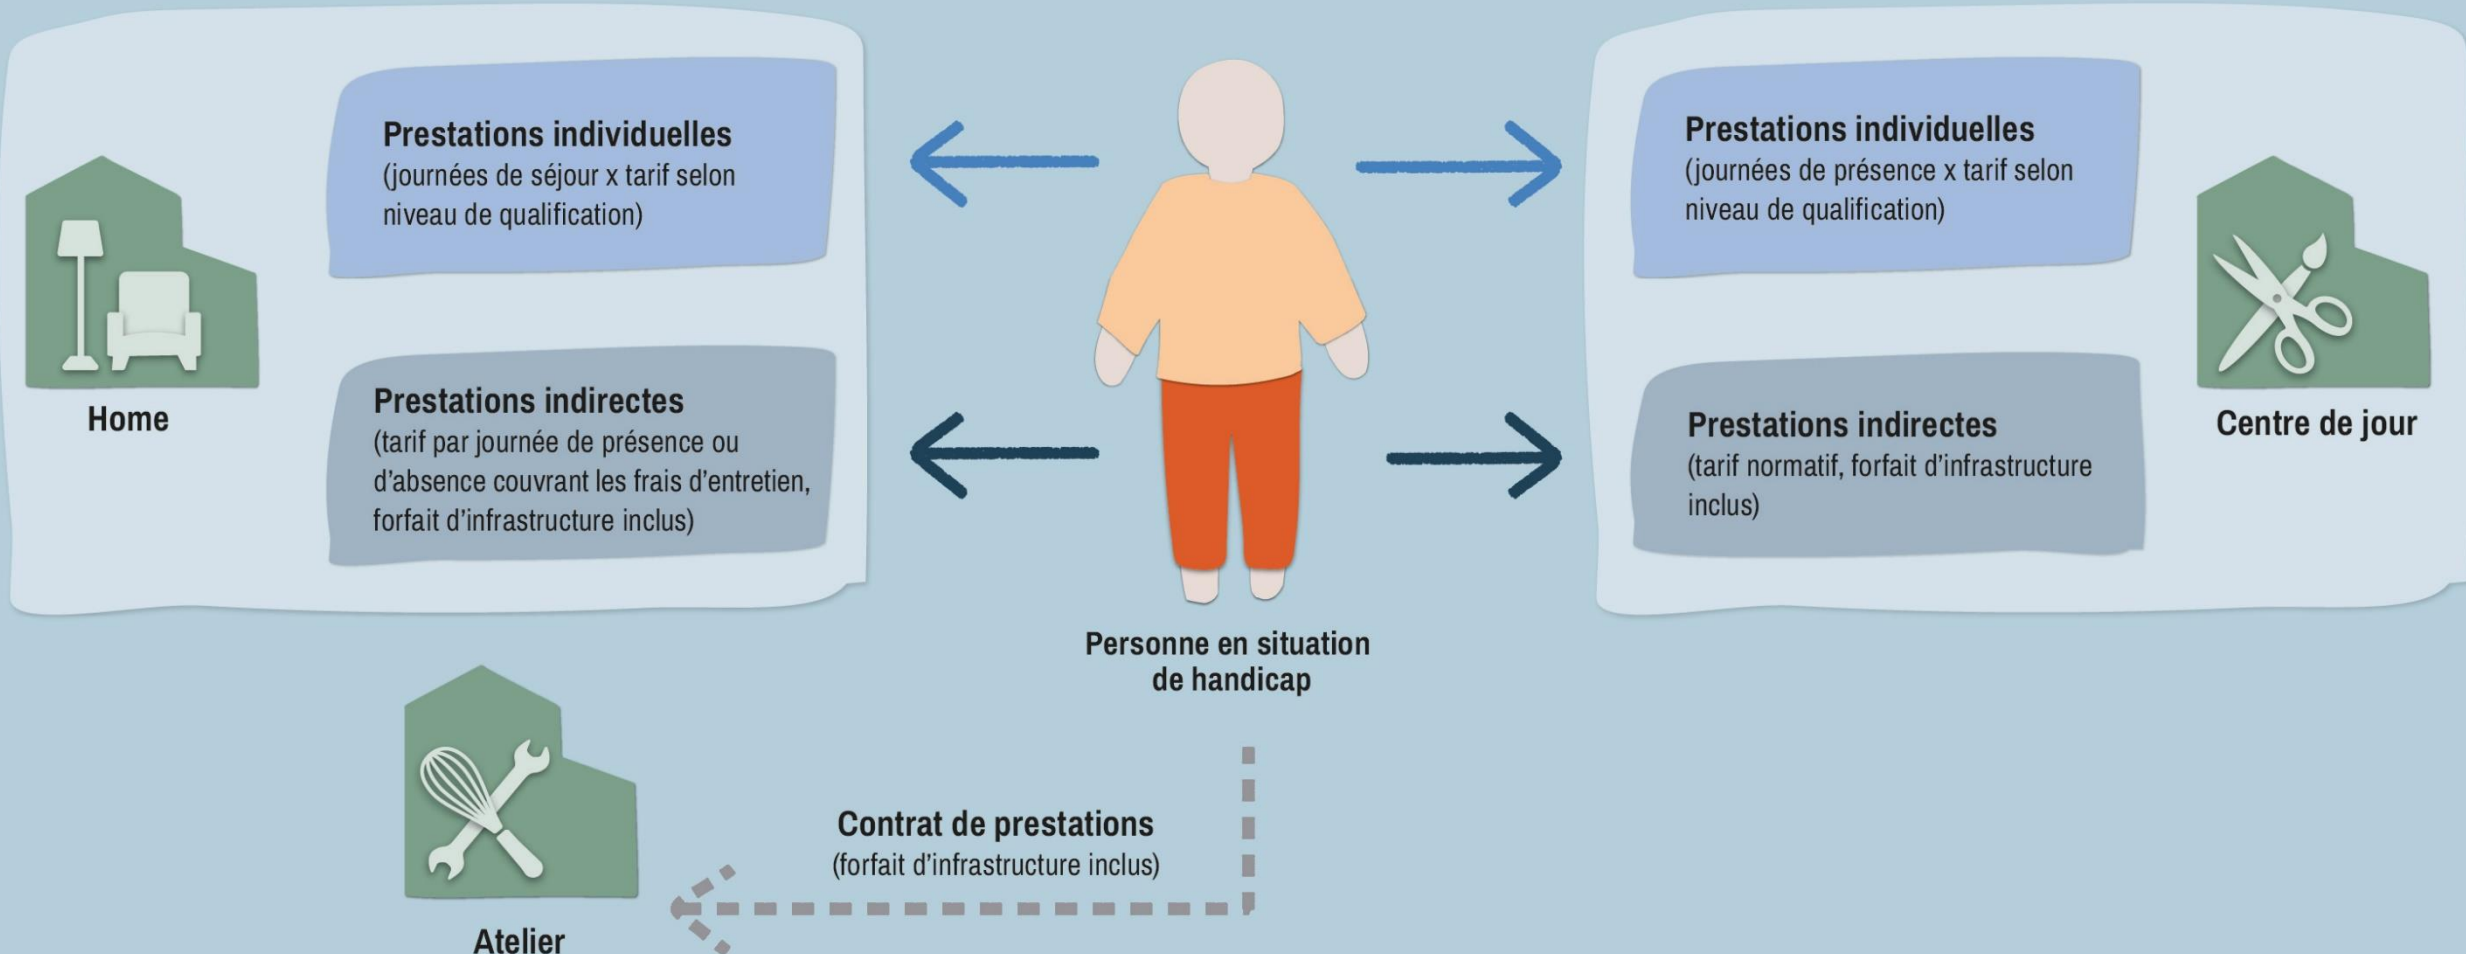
Prestations individuelles
(journées de séjour x tarif selon niveau de qualification)

Prestations indirectes
(tarif par journée de présence ou d'absence couvrant les frais d'entretien, forfait d'infrastructure inclus)

Home

Personne en situation de handicap

Prestations individuelles
(journées de présence x tarif selon niveau de qualification)

Prestations indirectes
(tarif normatif, forfait d'infrastructure inclus)

Centre de jour

Contrat de prestations
(forfait d'infrastructure inclus)

Atelier